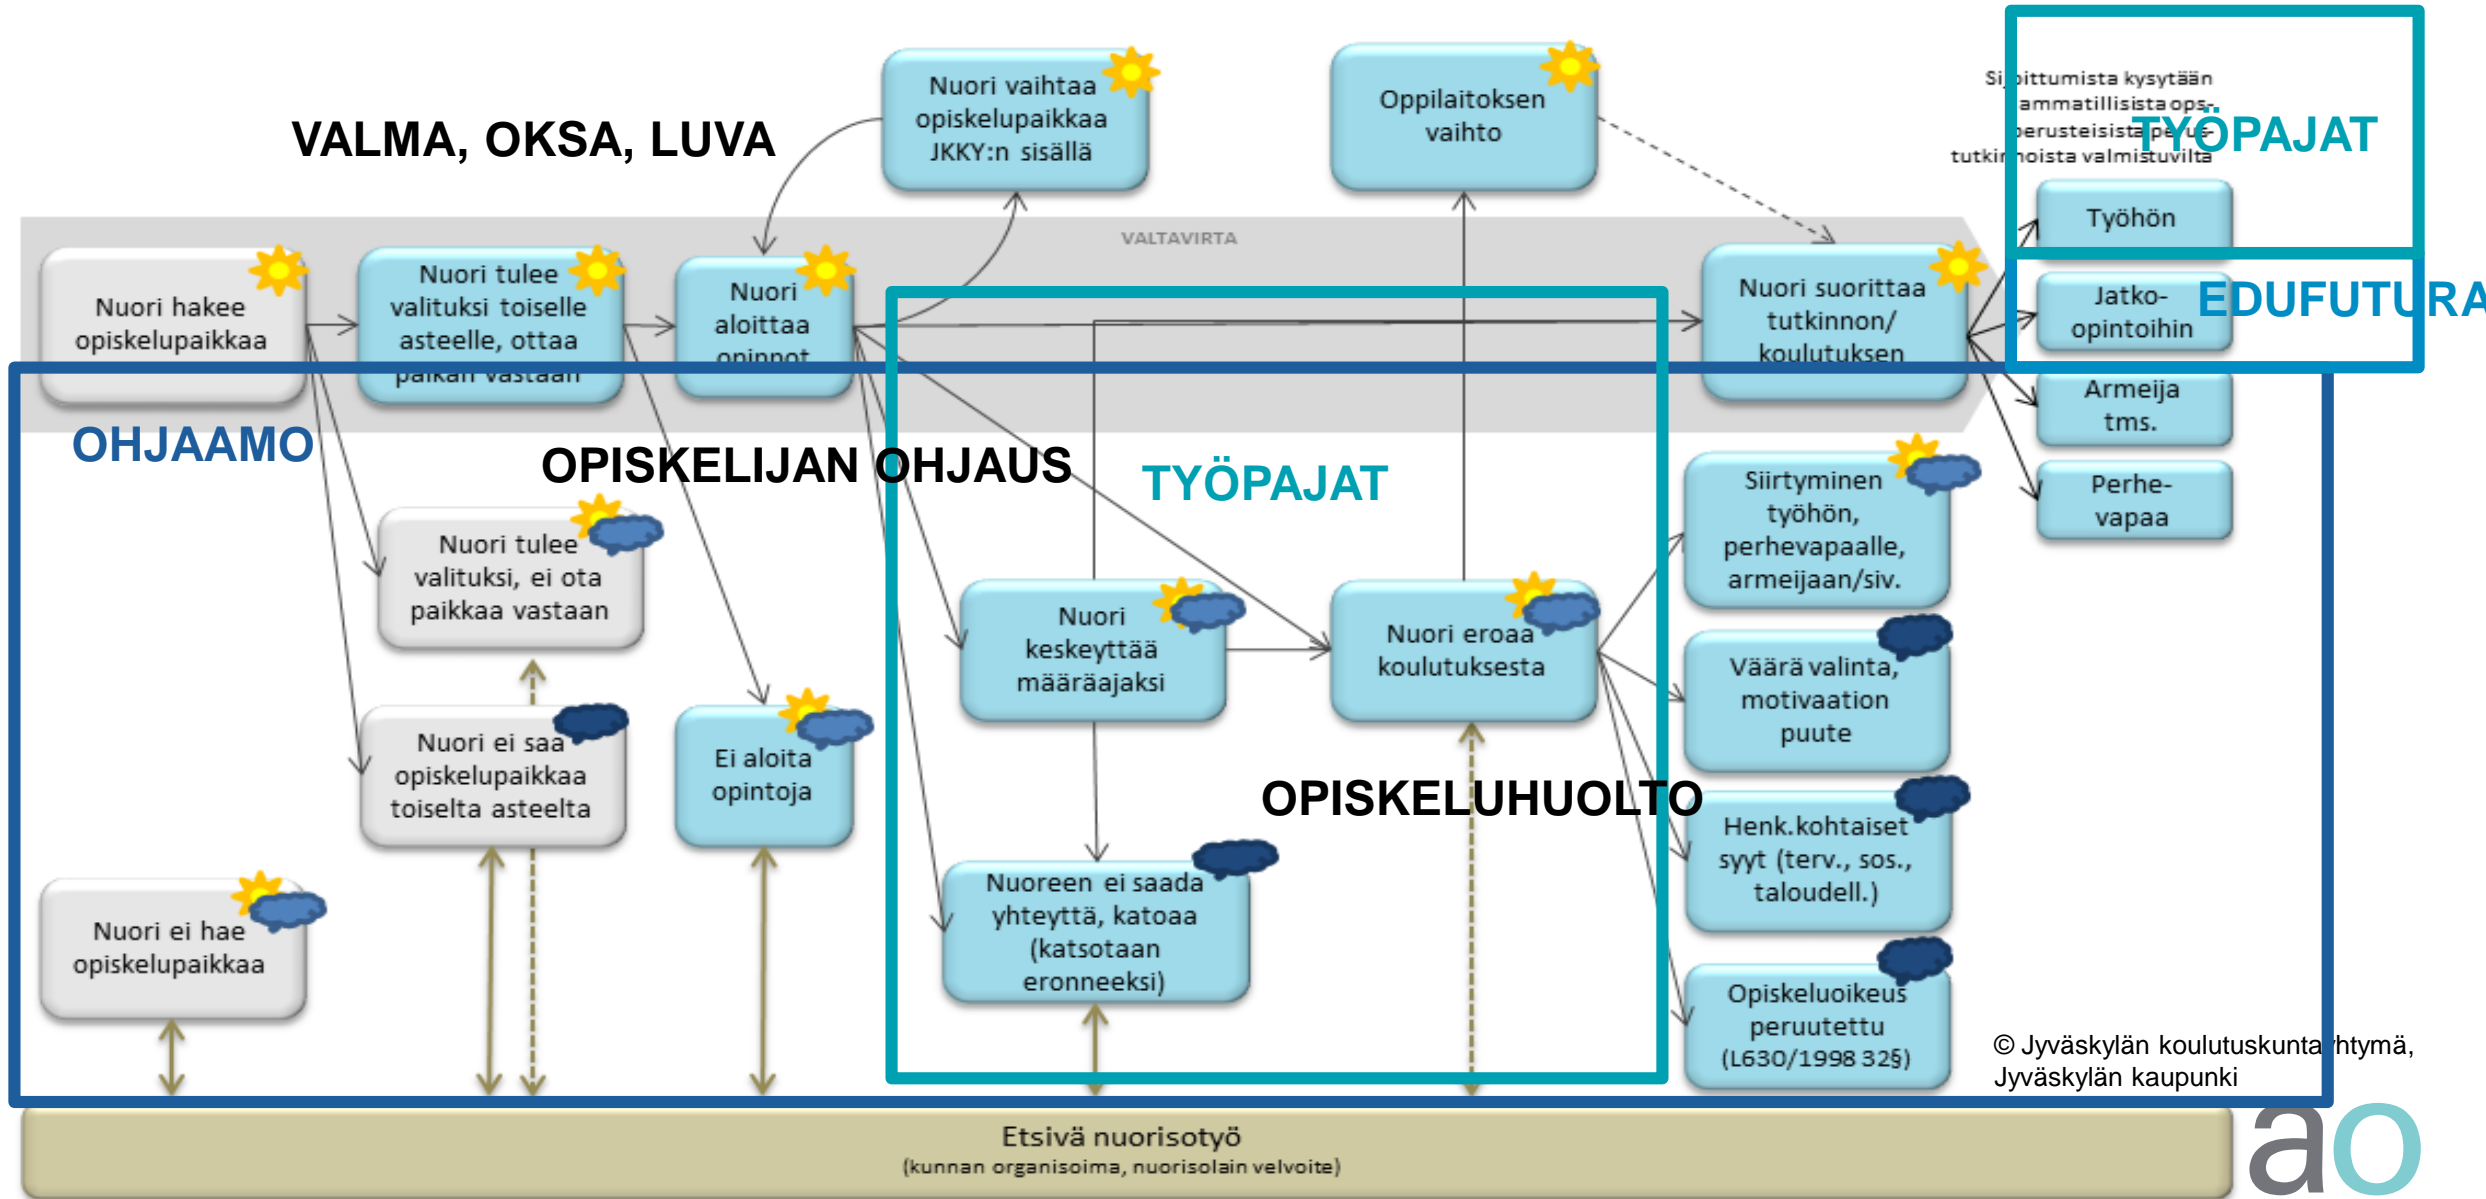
VALMA, OKSA, LUVA

Nuori vaihtaa opiskelupaikkaa JKKY:n sisällä

Oppilaitoksen vaihto

Si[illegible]ittumista kysytään ammatillisista ops-perusteisista pe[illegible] tutki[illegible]noista valmistuvilta

TYÖPAJAT

Työhön

VALTAVIRTA

Nuori hakee opiskelupaikkaa

Nuori tulee valituksi toiselle asteelle, ottaa paikan vastaan

Nuori aloittaa opinnot

Nuori suorittaa tutkinnon/ koulutuksen

Jatko-opintoihin

EDUFUTURA

Armeija tms.

Perhe-vapaa

OHJAAMO

OPISKELIJAN OHJAUS

TYÖPAJAT

Siirtyminen työhön, perhevapaalle, armeijaan/siv.

Nuori tulee valituksi, ei ota paikkaa vastaan

Nuori keskeyttää määräajaksi

Nuori eroaa koulutuksesta

Väärä valinta, motivaation puute

Nuori ei saa opiskelupaikkaa toiselta asteelta

Ei aloita opintoja

OPISKELUHUOLTO

Henk.kohtaiset syyt (terv., sos., taloudell.)

Nuori ei hae opiskelupaikkaa

Nuoreen ei saada yhteyttä, katoaa (katsotaan eronneeksi)

Opiskeluoikeus peruutettu (L630/1998 32§)

© Jyväskylän koulutuskuntayhtymä, Jyväskylän kaupunki

Etsivä nuorisotyö
(kunnan organisoima, nuorisolain velvoite)

ao